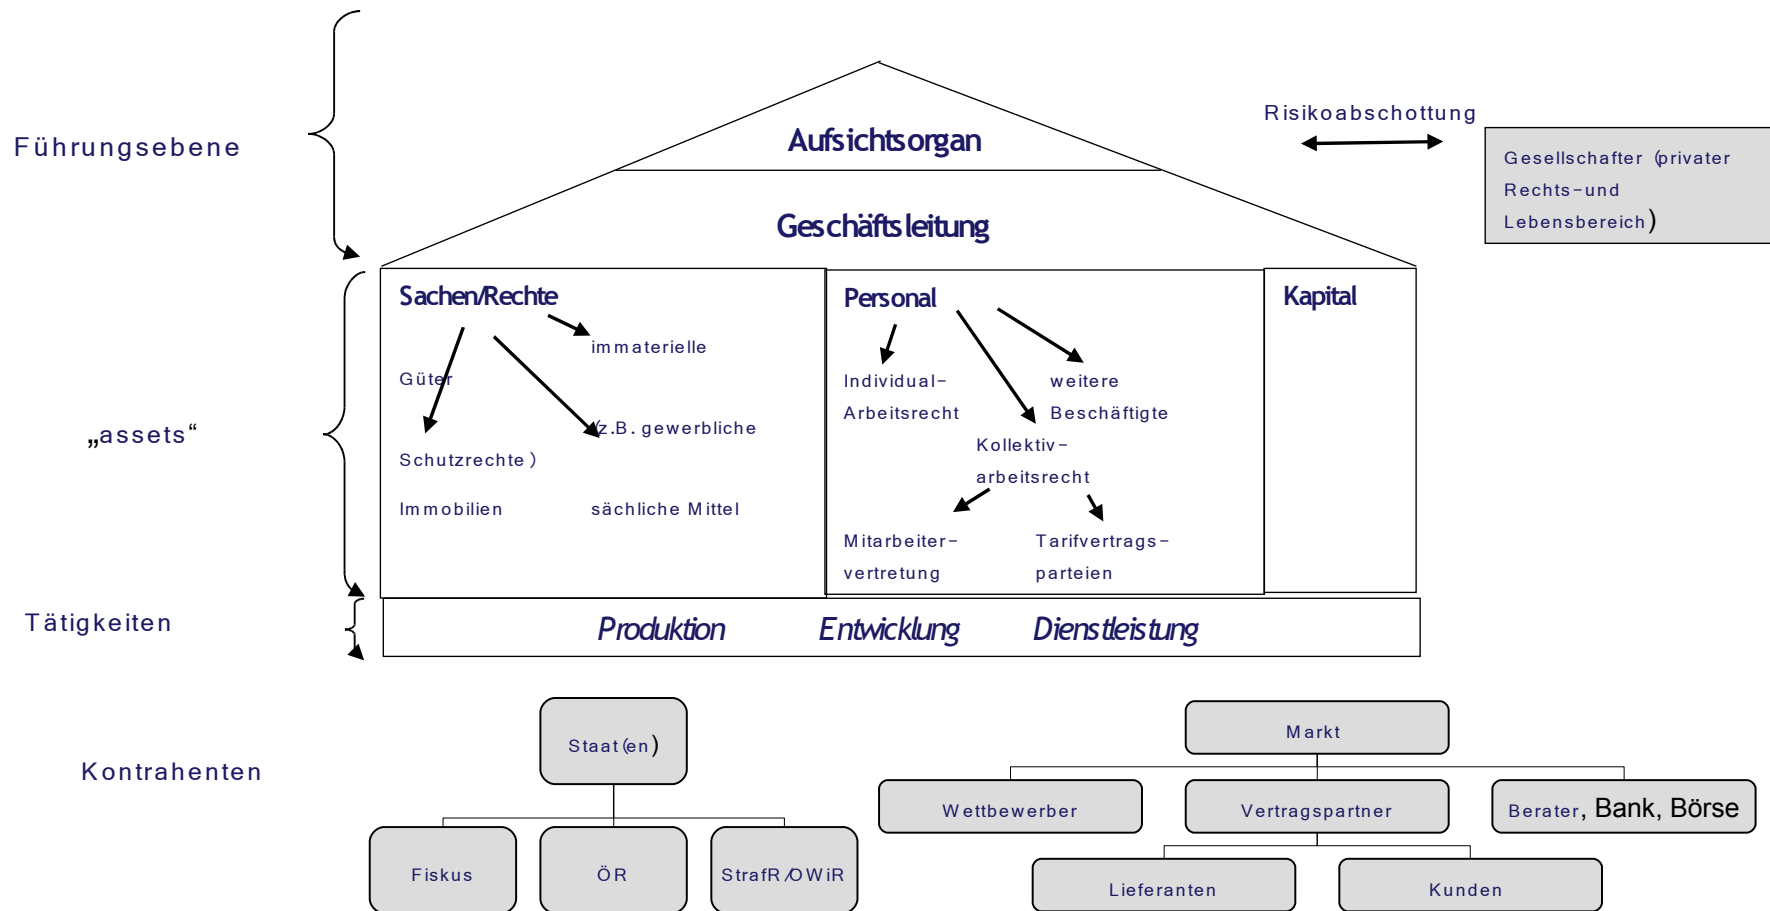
Führungsebene

Aufsichtsorgan

Geschäftsleitung

Risikoabschottung

Gesellschafter (privater Rechts- und Lebensbereich)

„assets“

Sachen/Rechte

Güter

immaterielle

(z.B. gewerbliche

Schutzrechte )

Immobilien

sächliche Mittel

Personal

Individual-Arbeitsrecht

weitere Beschäftigte

Kollektiv-arbeitsrecht

Mitarbeiter-vertretung

Tarifvertrags-parteien

Kapital

Tätigkeiten

Produktion Entwicklung Dienstleistung

Kontrahenten

Staat(en)

Fiskus

ÖR

StrafR/OWiR

Markt

Wettbewerber

Vertragspartner

Berater, Bank, Börse

Lieferanten

Kunden